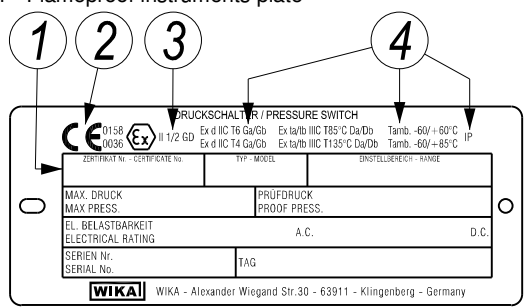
Flameproof instruments plate

1 2 3 4

DRUCKSCHALTER / PRESSURE SWITCH

CE 0158 0036 Ex II 1/2 GD Ex d IIC T6 Ga/Gb Ex d IIC T4 Ga/Gb Ex ta/tb IIIC T85°C Da/Db Ex ta/tb IIIC T135°C Da/Db Tamb. -60/+60°C Tamb. -60/+85°C IP

| ZERTIFIKAT Nr. - CERTIFICATE No. | TYP - MODEL | EINSTELLBEREICH - RANGE |
|---|---|---|
| MAX. DRUCK MAX PRESS. | PRÜFDRUCK PROOF PRESS. | |
| EL. BELASTBARKEIT ELECTRICAL RATING | A.C. | D.C. |
| SERIEN Nr. SERIAL No. | TAG | |

WIKA WIKA - Alexander Wiegand Str.30 - 63911 - Klingenberg - Germany